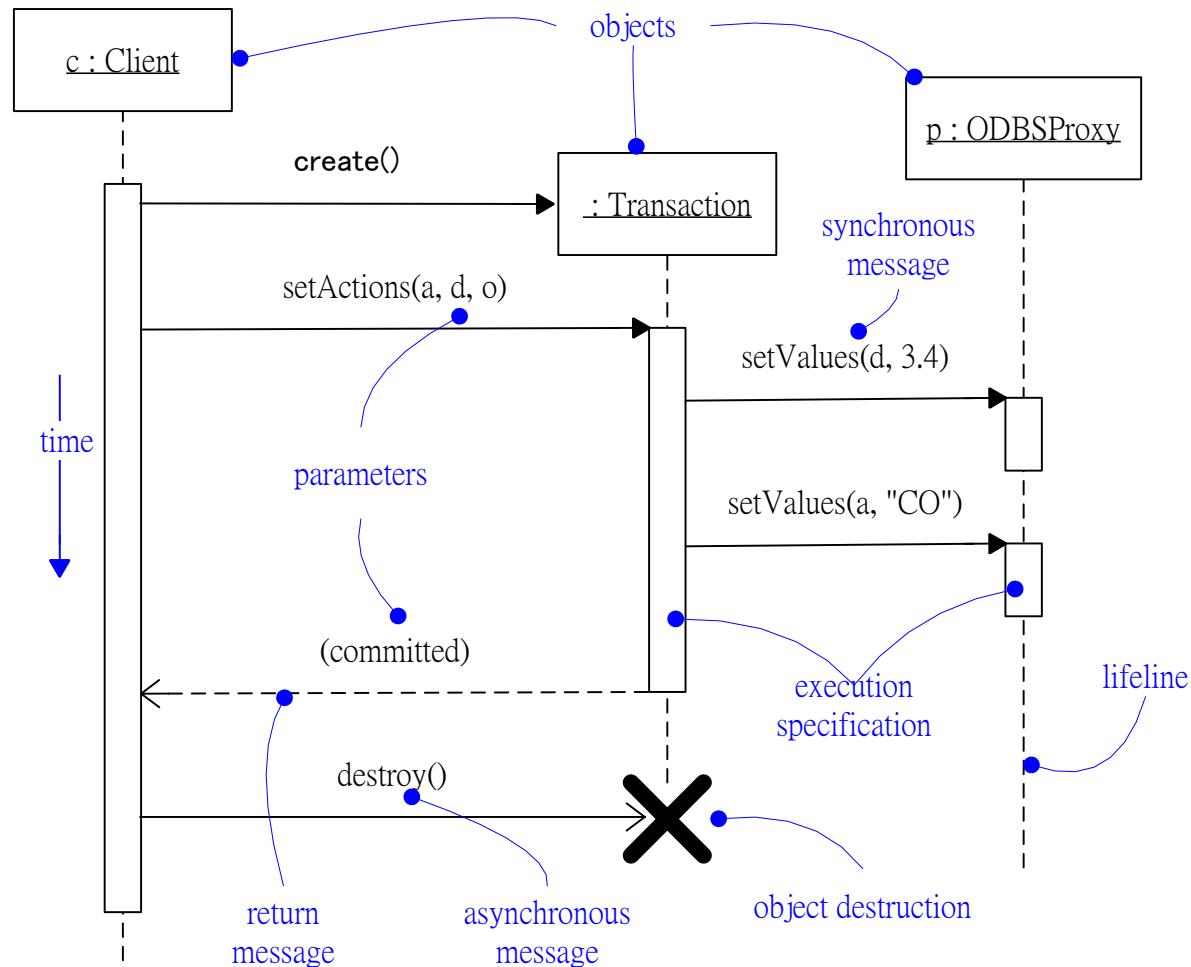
objects

c : Client

p : ODBSProxy

create()

: Transaction

synchronous message

setActions(a, d, o)

setValues(d, 3.4)

time

parameters

setValues(a, "CO")

(committed)

execution specification

lifeline

destroy()

return message

asynchronous message

object destruction